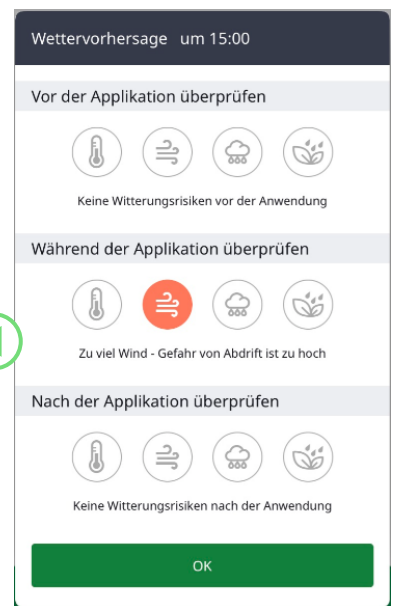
Wettervorhersage um 15:00

Vor der Applikation überprüfen

Keine Witterungsrisiken vor der Anwendung

Während der Applikation überprüfen

Zu viel Wind - Gefahr von Abdrift ist zu hoch

Nach der Applikation überprüfen

Keine Witterungsrisiken nach der Anwendung

OK